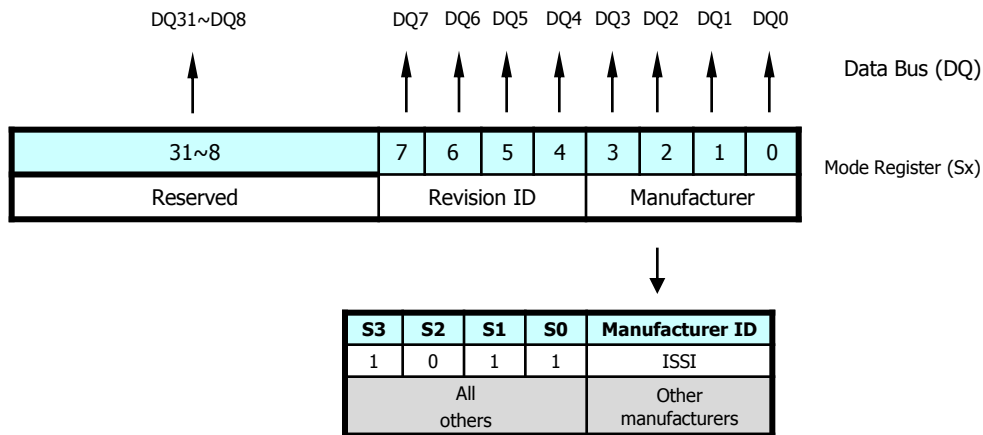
DQ31~DQ8 DQ7 DQ6 DQ5 DQ4 DQ3 DQ2 DQ1 DQ0

Data Bus (DQ)

| 31~8 | 7 | 6 | 5 | 4 | 3 | 2 | 1 | 0 |
|---|---|---|---|---|---|---|---|---|
| Reserved | Revision ID | | | | Manufacturer | | | |

Mode Register (Sx)

| S3 | S2 | S1 | S0 | Manufacturer ID |
|---|---|---|---|---|
| 1 | 0 | 1 | 1 | ISSI |
| All others | | | | Other manufacturers |